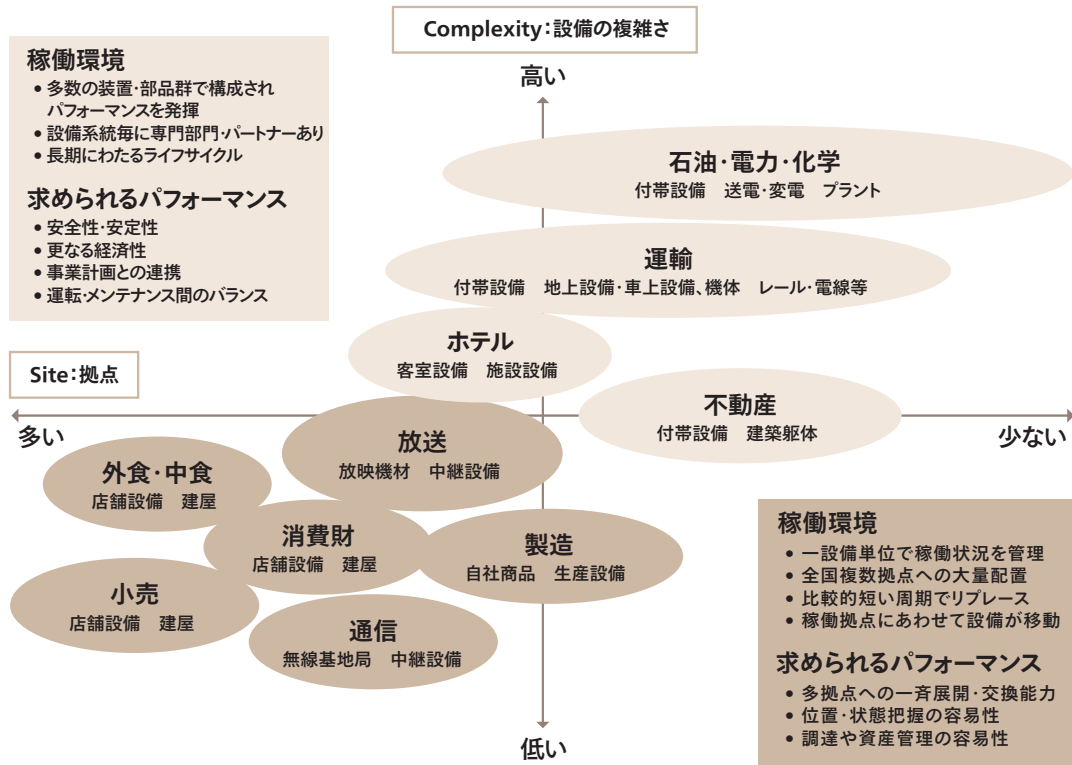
Complexity：設備の複雑さ

高い

稼働環境
• 多数の装置・部品群で構成され パフォーマンスを発揮
• 設備系統毎に専門部門・パートナーあり
• 長期にわたるライフサイクル

求められるパフォーマンス
• 安全性・安定性
• 更なる経済性
• 事業計画との連携
• 運転・メンテナンス間のバランス

石油・電力・化学
付帯設備　送電・変電　プラント

運輸
付帯設備　地上設備・車上設備、機体　レール・電線等

ホテル
客室設備　施設設備

Site：拠点

多い

少ない

不動産
付帯設備　建築躯体

放送
放映機材　中継設備

外食・中食
店舗設備　建屋

消費財
店舗設備　建屋

製造
自社商品　生産設備

小売
店舗設備　建屋

通信
無線基地局　中継設備

稼働環境
• 一設備単位で稼働状況を管理
• 全国複数拠点への大量配置
• 比較的短い周期でリプレース
• 稼働拠点にあわせて設備が移動

求められるパフォーマンス
• 多拠点への一斉展開・交換能力
• 位置・状態把握の容易性
• 調達や資産管理の容易性

低い